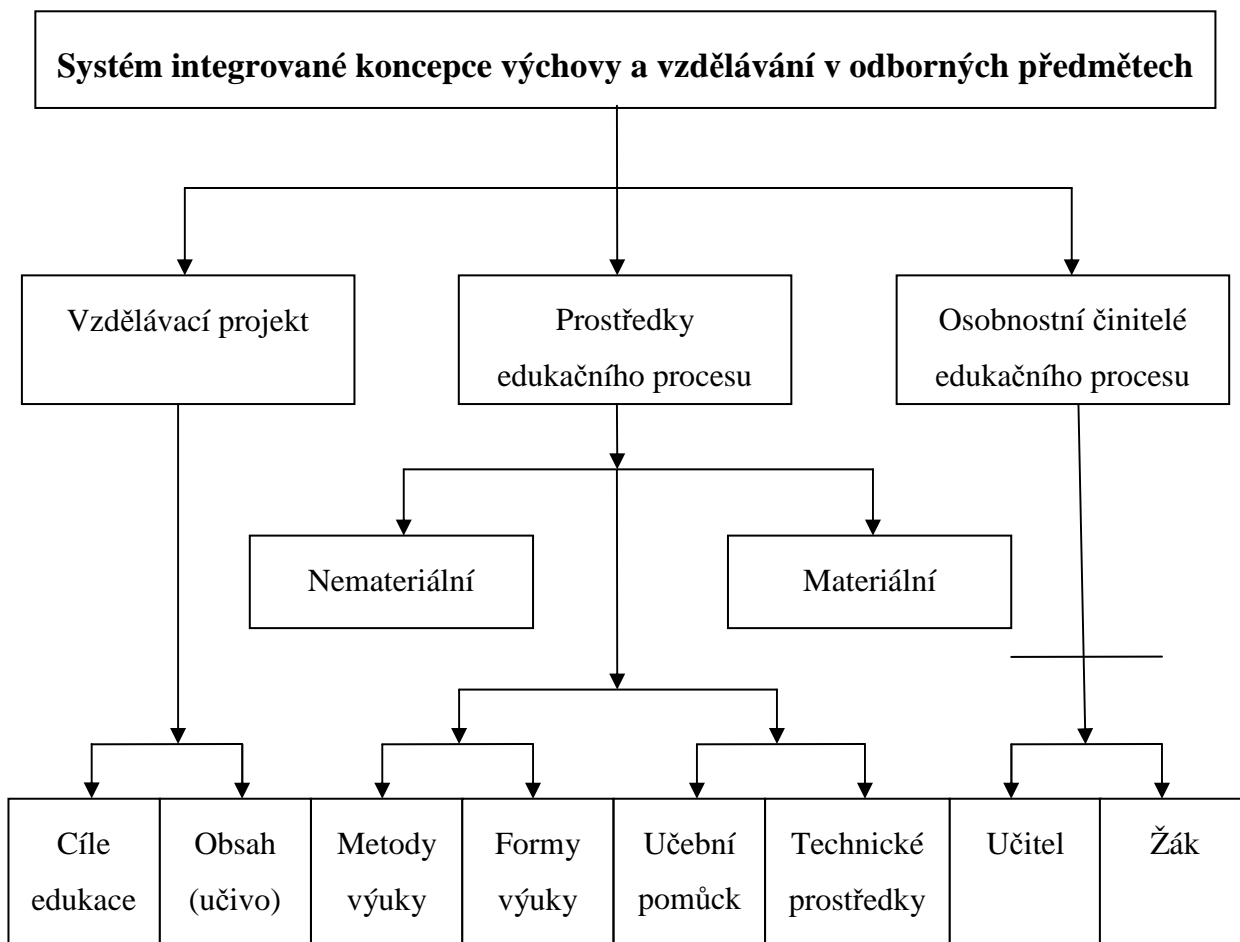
Systém integrované koncepce výchovy a vzdělávání v odborných předmětech

Vzdělávací projekt

Prostředky edukačního procesu

Osobnostní činitelé edukačního procesu

Nemateriální

Materiální

| Cíle edukace | Obsah (učivo) | Metody výuky | Formy výuky | Učební pomůck | Technické prostředky | Učitel | Žák |
|---|---|---|---|---|---|---|---|